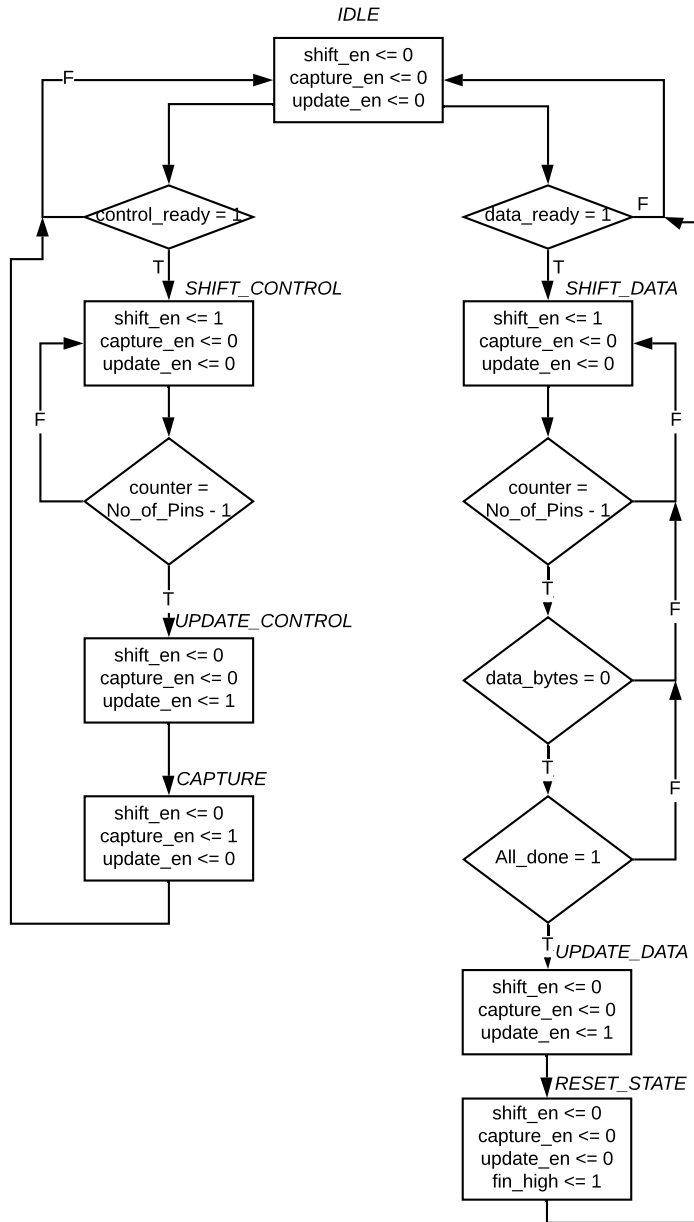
IDLE

shift_en <= 0
capture_en <= 0
update_en <= 0

F

control_ready = 1

T

SHIFT_CONTROL

shift_en <= 1
capture_en <= 0
update_en <= 0

F

counter = No_of_Pins - 1

T

UPDATE_CONTROL

shift_en <= 0
capture_en <= 0
update_en <= 1

CAPTURE

shift_en <= 0
capture_en <= 1
update_en <= 0

data_ready = 1

F

T

SHIFT_DATA

shift_en <= 1
capture_en <= 0
update_en <= 0

F

counter = No_of_Pins - 1

T

F

data_bytes = 0

T

F

All_done = 1

T

UPDATE_DATA

shift_en <= 0
capture_en <= 0
update_en <= 1

RESET_STATE

shift_en <= 0
capture_en <= 0
update_en <= 0
fin_high <= 1